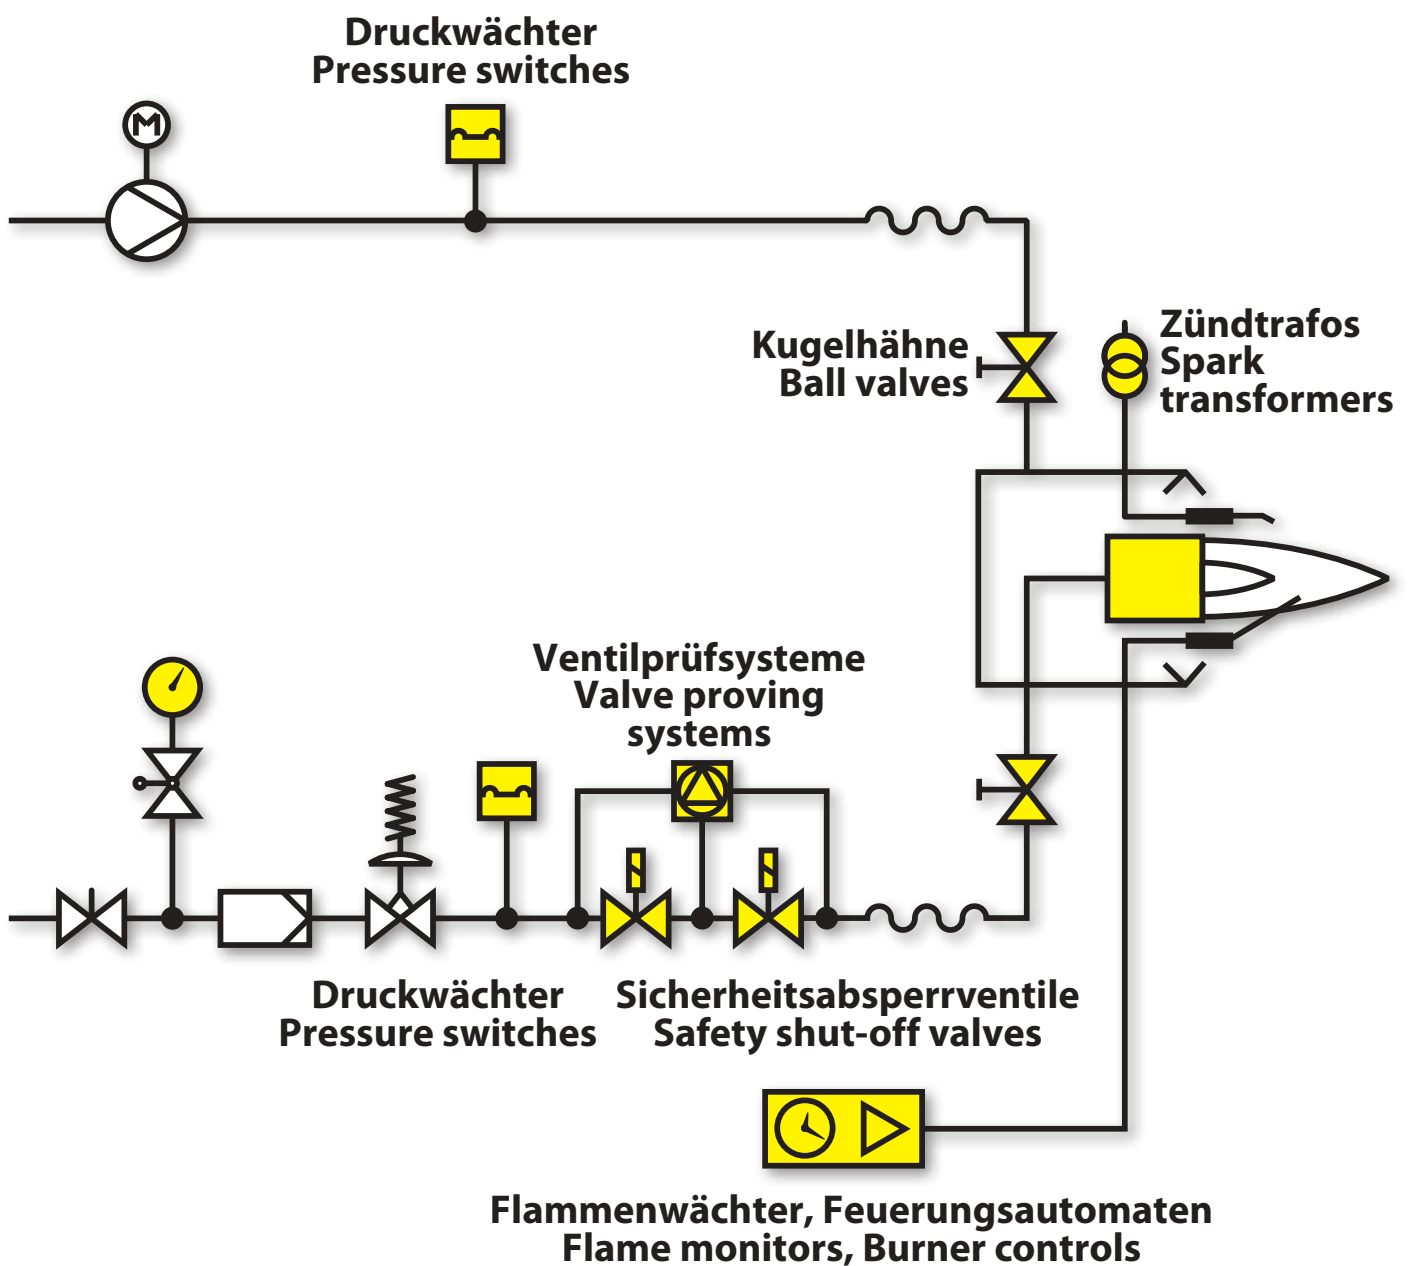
Druckwächter
Pressure switches

M

Kugelhähne
Ball valves

Zündtrafos
Spark
transformers

Ventilprüfsysteme
Valve proving
systems

Druckwächter
Pressure switches

Sicherheitsabsperrventile
Safety shut-off valves

Flammenwächter, Feuerungsautomaten
Flame monitors, Burner controls